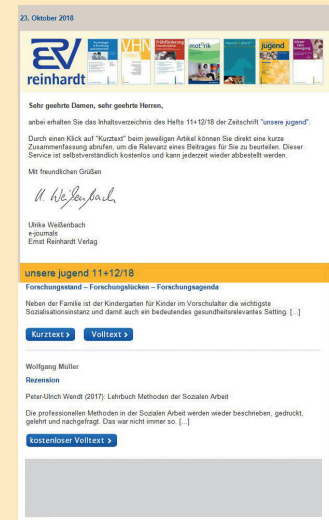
23. Oktober 2018

ERV reinhardt

VHN

motorik

jugend

Sehr geehrte Damen, sehr geehrte Herren,

anbei erhalten Sie das Inhaltsverzeichnis des Hefts 11+12/18 der Zeitschrift "unsere jugend".

Durch einen Klick auf "Kurztext" beim jeweiligen Artikel können Sie direkt eine kurze Zusammenfassung abrufen, um die Relevanz eines Beitrages für Sie zu beurteilen. Dieser Service ist selbstverständlich kostenlos und kann jederzeit wieder abbestellt werden.

Mit freundlichen Grüßen

U. Weißenbach

Ulrike Weißenbach
e-journals
Ernst Reinhardt Verlag

unsere jugend 11+12/18

Forschungsstand – Forschungslücken – Forschungsagenda

Neben der Familie ist der Kindergarten für Kinder im Vorschulalter die wichtigste Sozialisationsinstanz und damit auch ein bedeutendes gesundheitsrelevantes Setting. [...]

Kurztext ›   Volltext ›

Wolfgang Müller

Rezension

Peter-Ulrich Wendt (2017): Lehrbuch Methoden der Sozialen Arbeit

Die professionellen Methoden in der Sozialen Arbeit werden wieder beschrieben, gedruckt, gelehrt und nachgefragt. Das war nicht immer so. [...]

kostenloser Volltext ›